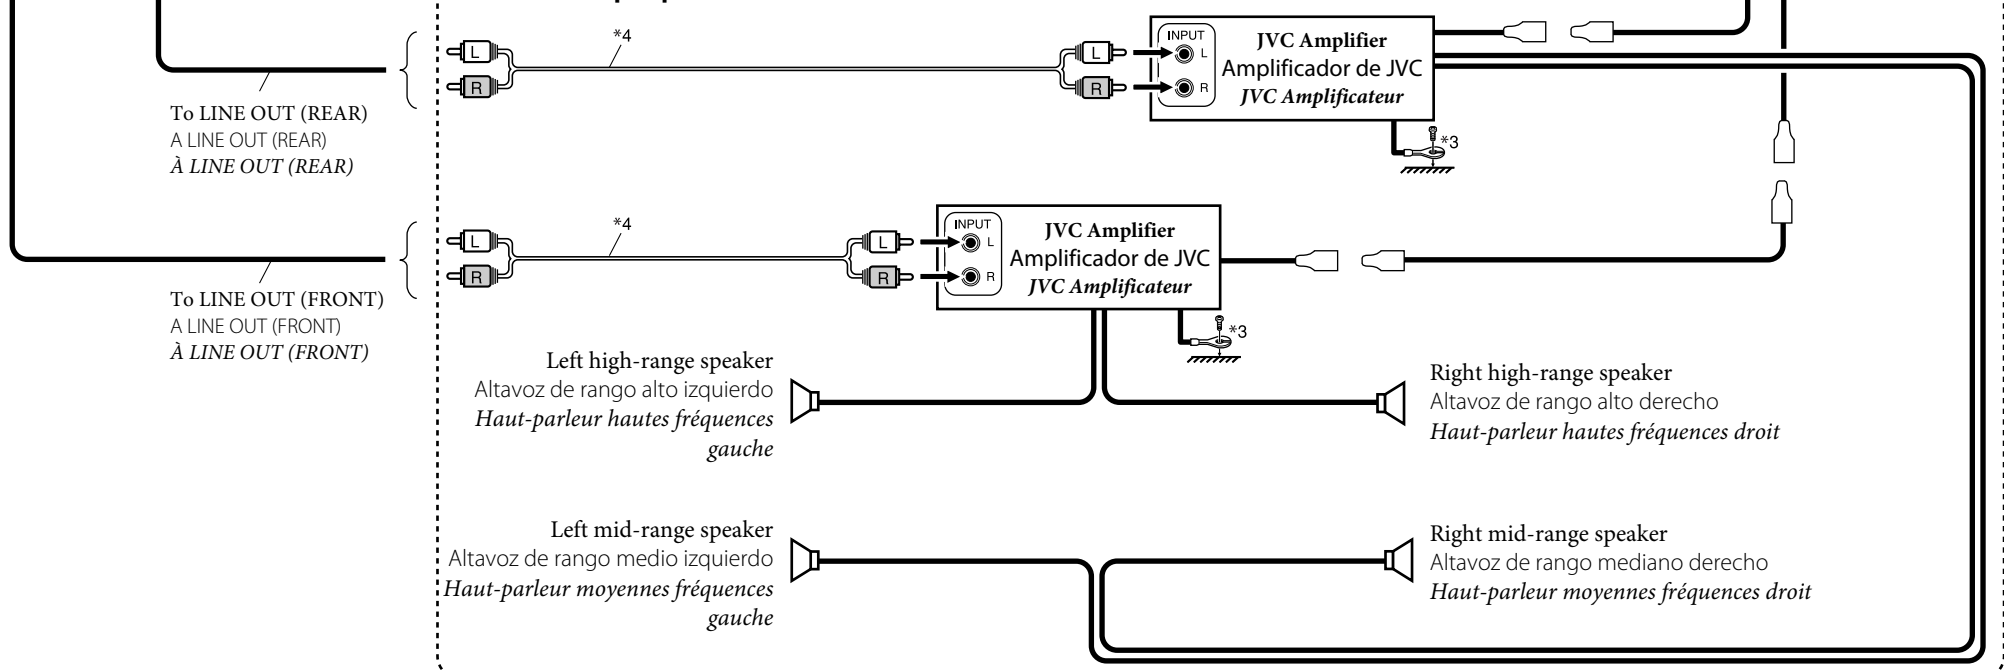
*4

L

R

L

R

INPUT

L

R

JVC Amplifier
Amplificador de JVC
*JVC Amplificateur*

*3

To LINE OUT (REAR)
A LINE OUT (REAR)
*À LINE OUT (REAR)*

*4

L

R

L

R

INPUT

L

R

JVC Amplifier
Amplificador de JVC
*JVC Amplificateur*

*3

To LINE OUT (FRONT)
A LINE OUT (FRONT)
*À LINE OUT (FRONT)*

Left high-range speaker
Altavoz de rango alto izquierdo
*Haut-parleur hautes fréquences gauche*

Right high-range speaker
Altavoz de rango alto derecho
*Haut-parleur hautes fréquences droit*

Left mid-range speaker
Altavoz de rango medio izquierdo
*Haut-parleur moyennes fréquences gauche*

Right mid-range speaker
Altavoz de rango mediano derecho
*Haut-parleur moyennes fréquences droit*